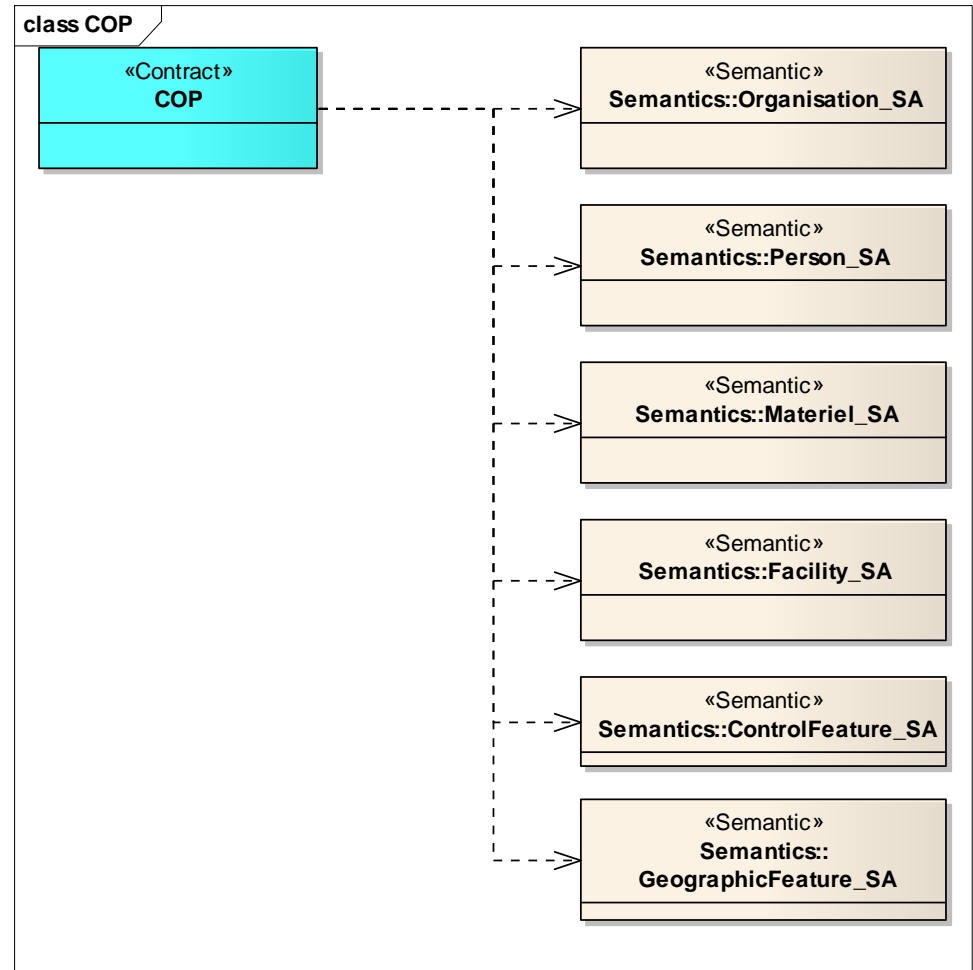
class COP

«Contract»
COP

«Semantic»
Semantics::Organisation_SA

«Semantic»
Semantics::Person_SA

«Semantic»
Semantics::Materiel_SA

«Semantic»
Semantics::Facility_SA

«Semantic»
Semantics::ControlFeature_SA

«Semantic»
Semantics::
GeographicFeature_SA